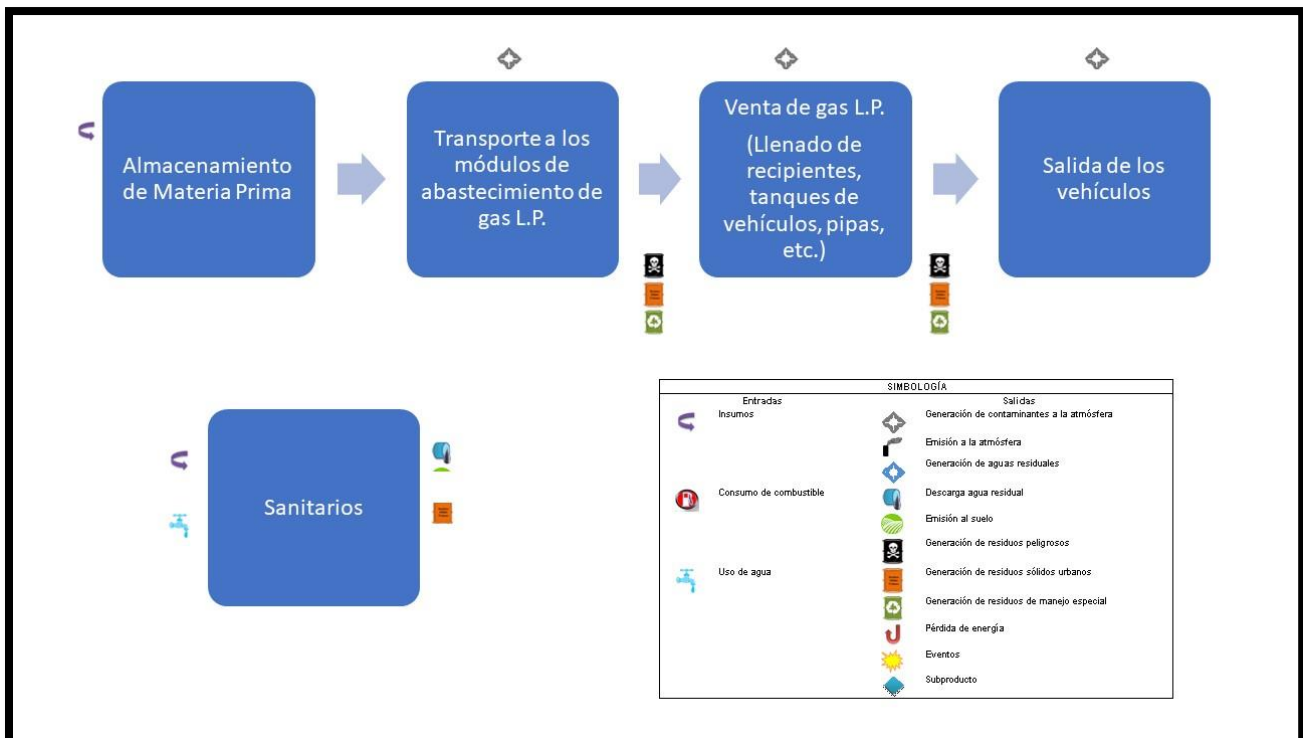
Almacenamiento de Materia Prima

Transporte a los módulos de abastecimiento de gas L.P.

Venta de gas L.P.

(Llenado de recipientes, tanques de vehículos, pipas, etc.)

Salida de los vehículos

Sanitarios

SIMBOLOGÍA

| Entradas | | Salidas |
|---|---|---|
| Insumos | | Generación de contaminantes a la atmósfera |
| | | Emisión a la atmósfera |
| | | Generación de aguas residuales |
| Consumo de combustible | | Descarga agua residual |
| | | Emisión al suelo |
| | | Generación de residuos peligrosos |
| Uso de agua | | Generación de residuos sólidos urbanos |
| | | Generación de residuos de manejo especial |
| | | Pérdida de energía |
| | | Eventos |
| | | Subproducto |